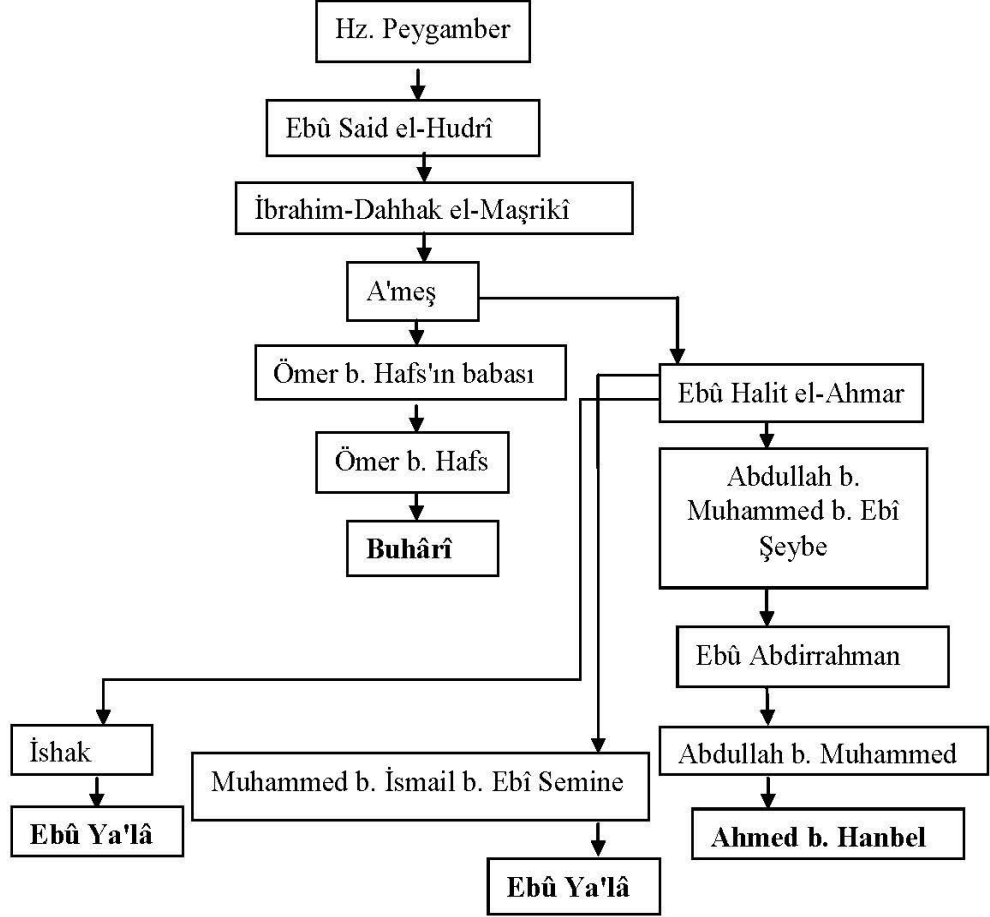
Hz. Peygamber

Ebû Said el-Hudrî

İbrahim-Dahhak el-Maşrikî

A'meş

Ömer b. Hafs'ın babası

Ebû Halit el-Ahmar

Ömer b. Hafs

Buhârî

Abdullah b. Muhammed b. Ebî Şeybe

Ebû Abdirrahman

İshak

Ebû Ya'lâ

Muhammed b. İsmail b. Ebî Semine

Ebû Ya'lâ

Abdullah b. Muhammed

Ahmed b. Hanbel